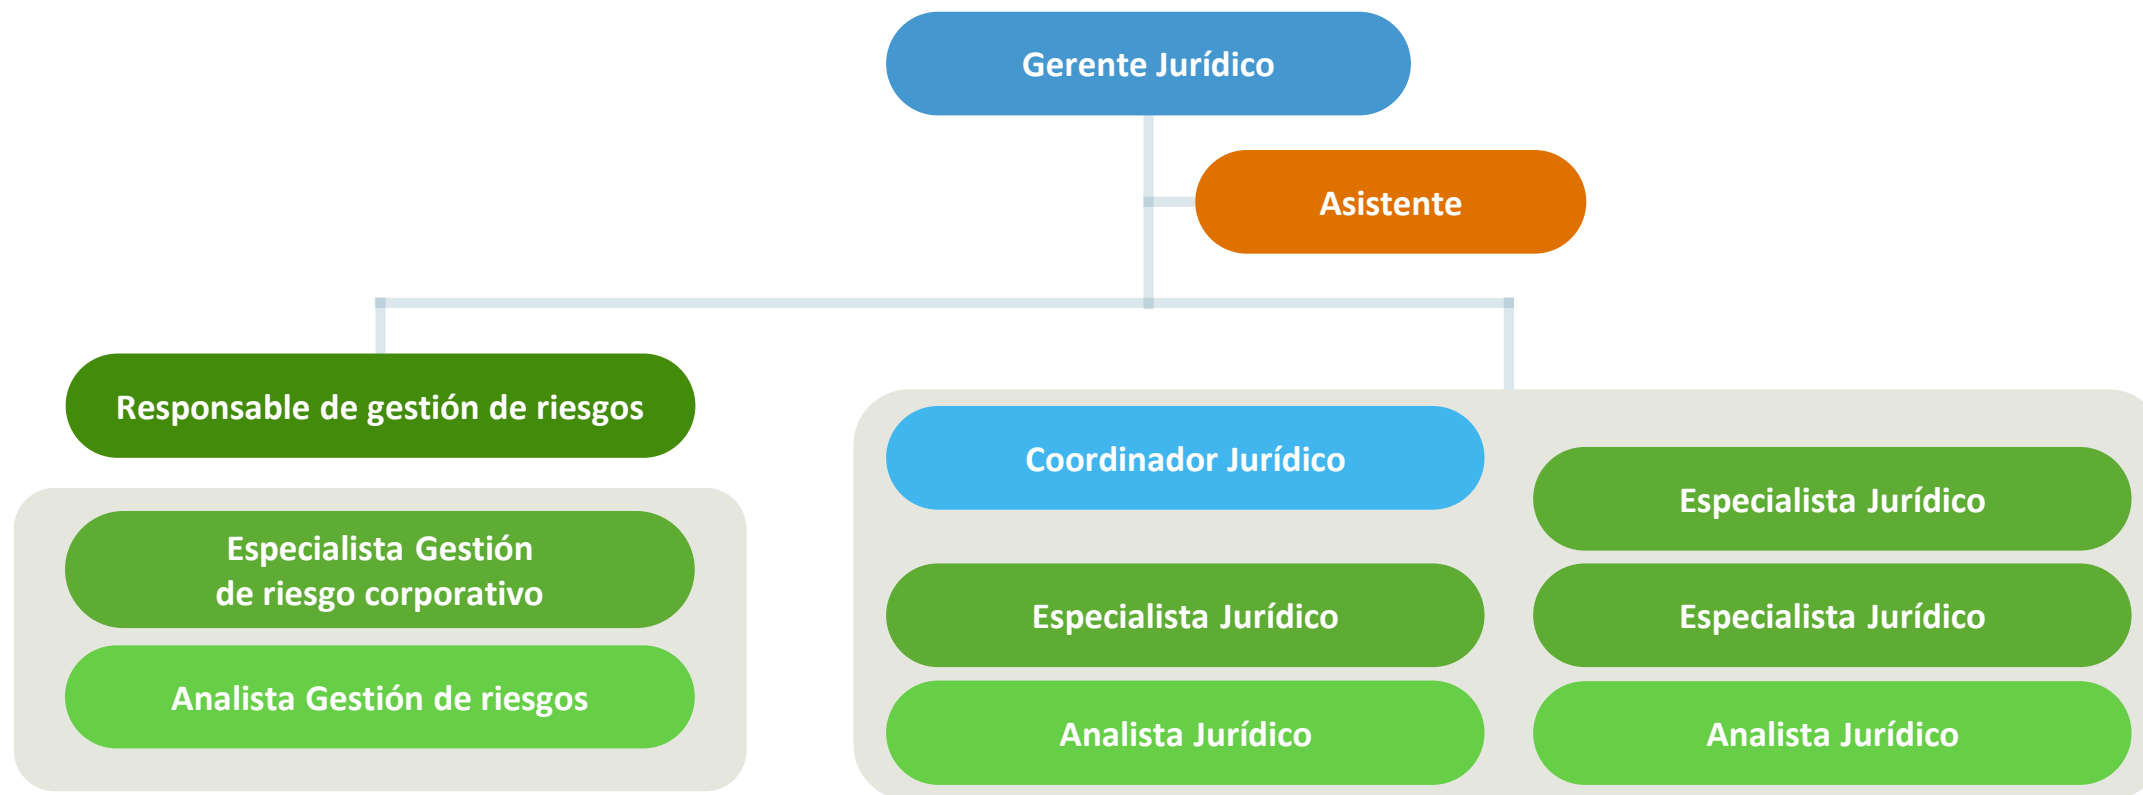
Gerente Jurídico

Asistente

Responsable de gestión de riesgos

Especialista Gestión de riesgo corporativo

Analista Gestión de riesgos

Coordinador Jurídico

Especialista Jurídico

Analista Jurídico

Especialista Jurídico

Especialista Jurídico

Analista Jurídico